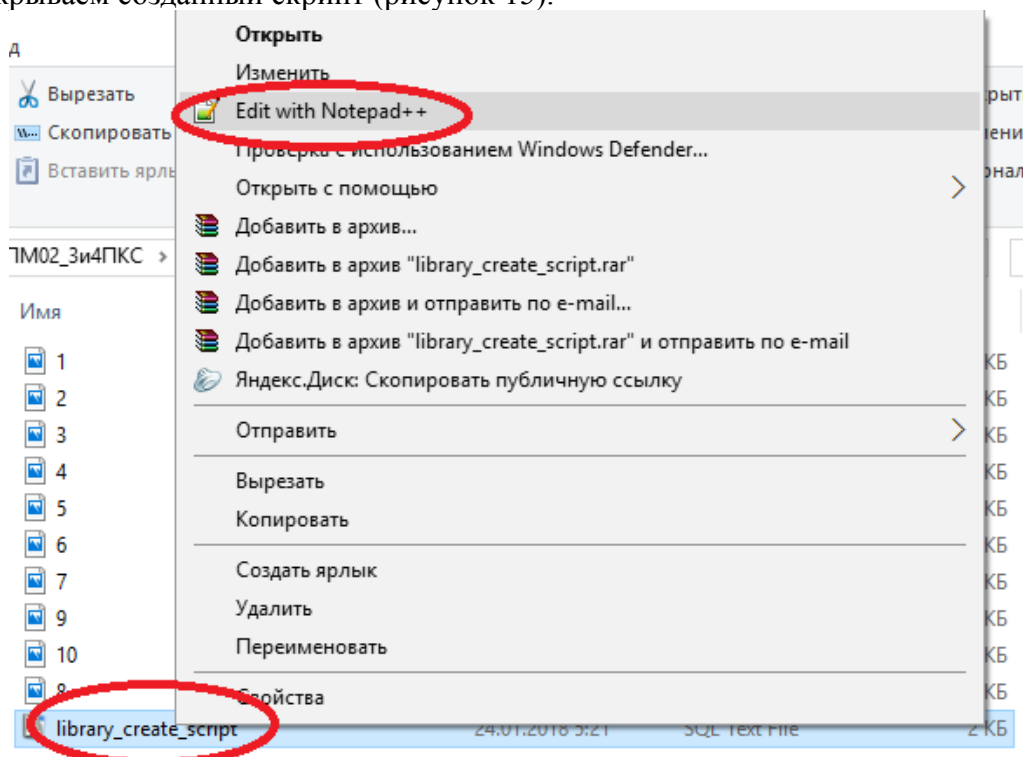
крываем созданный скрипт (рисунок 15).

д

Вырезать
Скопировать
Вставить ярлы

рыт
ени
нал

ПМ02_3и4ПКС >

Имя

1
2
3
4
5
6
7
9
10
8
library_create_script 24.01.2018 5:21 SQL Text File 2 КБ

КБ
КБ
КБ
КБ
КБ
КБ
КБ
КБ
КБ
КБ

Открыть
Изменить
Edit with Notepad++
Проверка с использованием Windows Defender...
Открыть с помощью
Добавить в архив...
Добавить в архив "library_create_script.rar"
Добавить в архив и отправить по e-mail...
Добавить в архив "library_create_script.rar" и отправить по e-mail
Яндекс.Диск: Скопировать публичную ссылку
Отправить
Вырезать
Копировать
Создать ярлык
Удалить
Переименовать
Свойства